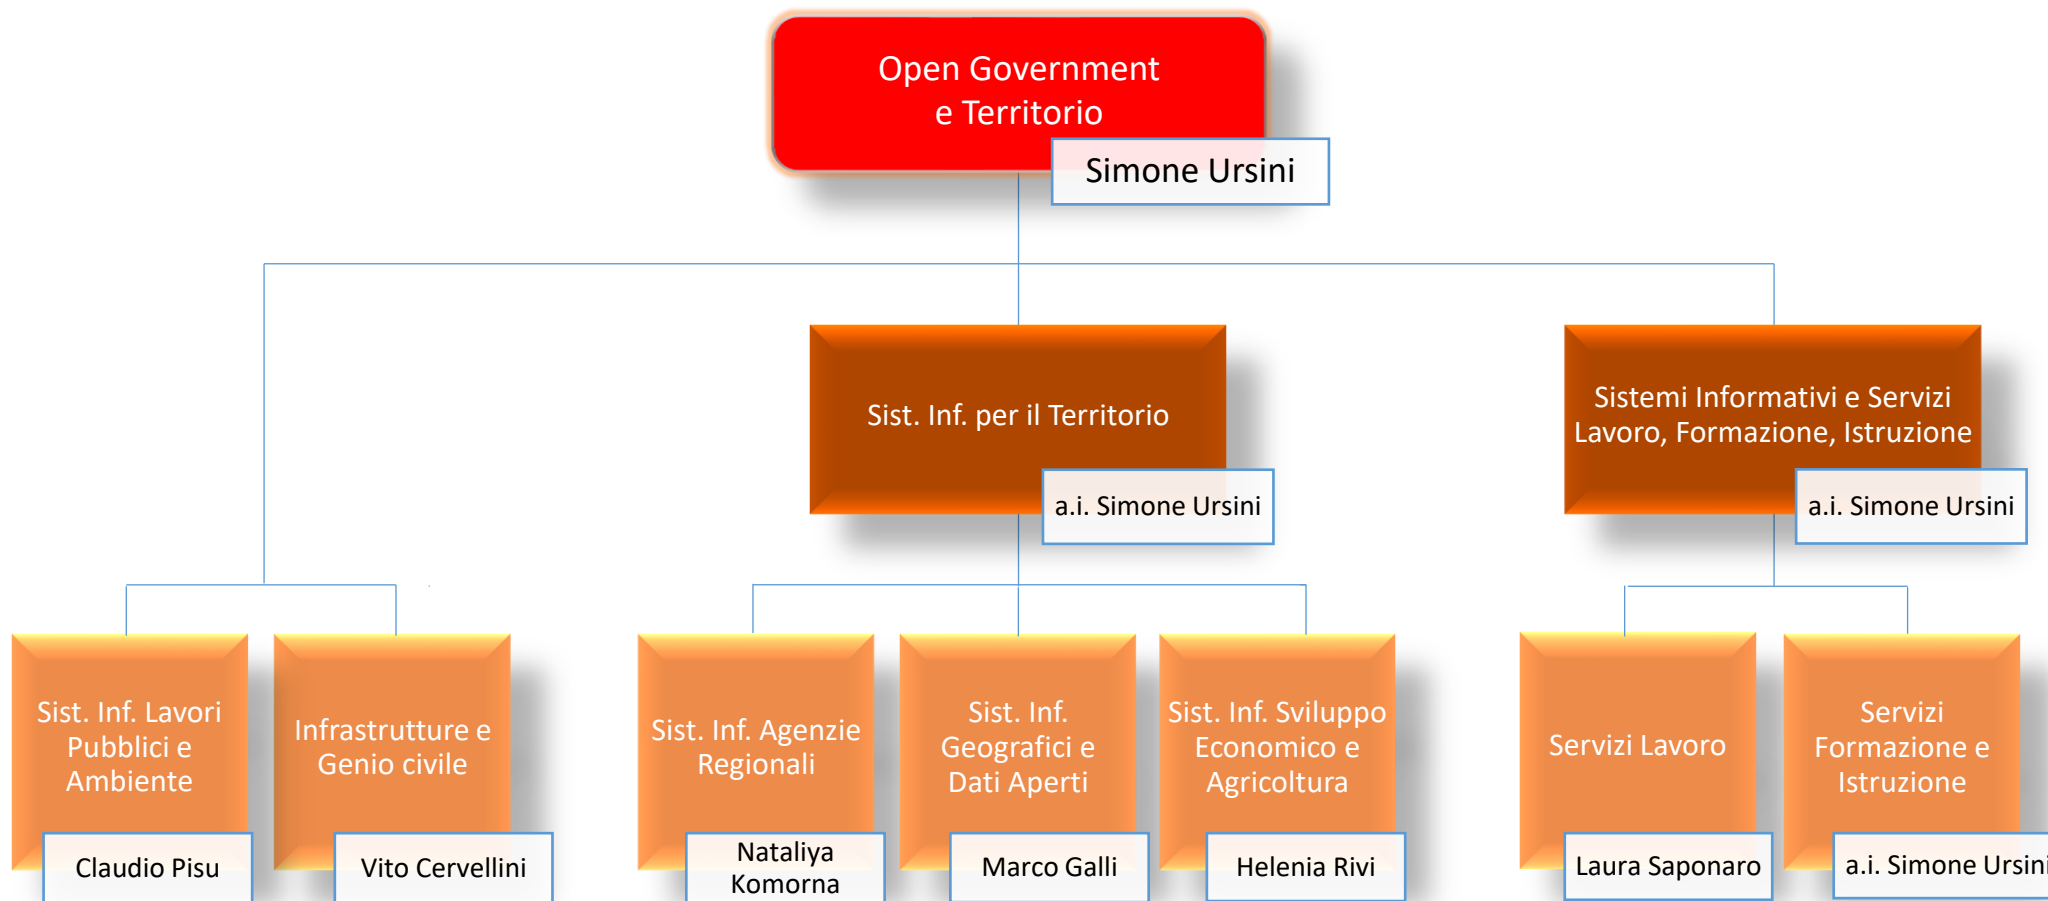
Open Government e Territorio

Simone Ursini

Sist. Inf. per il Territorio

a.i. Simone Ursini

Sistemi Informativi e Servizi Lavoro, Formazione, Istruzione

a.i. Simone Ursini

Sist. Inf. Lavori Pubblici e Ambiente

Claudio Pisu

Infrastrutture e Genio civile

Vito Cervellini

Sist. Inf. Agenzie Regionali

Nataliya Komorna

Sist. Inf. Geografici e Dati Aperti

Marco Galli

Sist. Inf. Sviluppo Economico e Agricoltura

Helenia Rivi

Servizi Lavoro

Laura Saponaro

Servizi Formazione e Istruzione

a.i. Simone Ursini